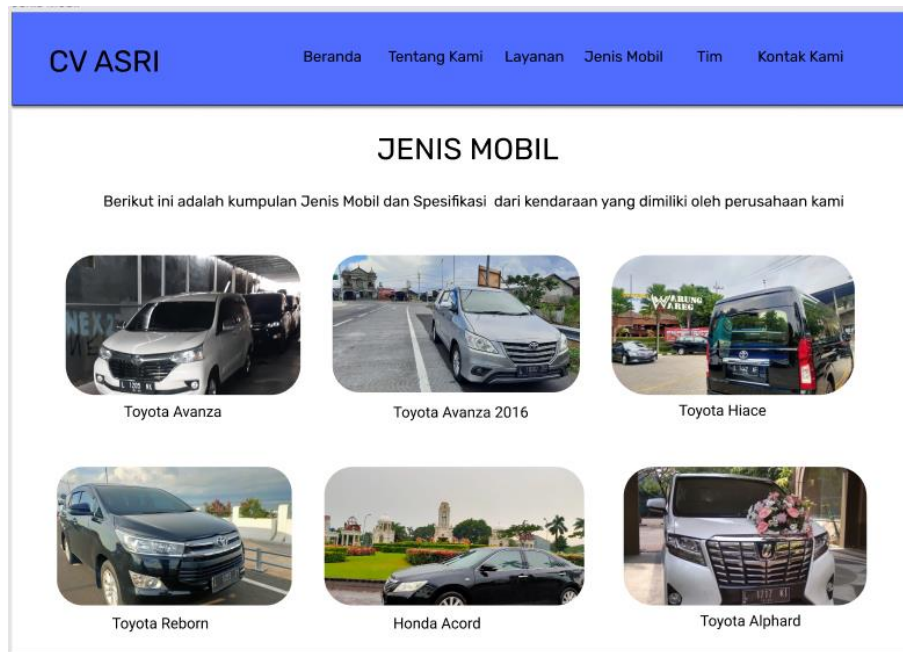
CV ASRI

Beranda Tentang Kami Layanan Jenis Mobil Tim Kontak Kami

JENIS MOBIL

Berikut ini adalah kumpulan Jenis Mobil dan Spesifikasi dari kendaraan yang dimiliki oleh perusahaan kami

Toyota Avanza

Toyota Avanza 2016

Toyota Hiace

Toyota Reborn

Honda Acord

Toyota Alphard